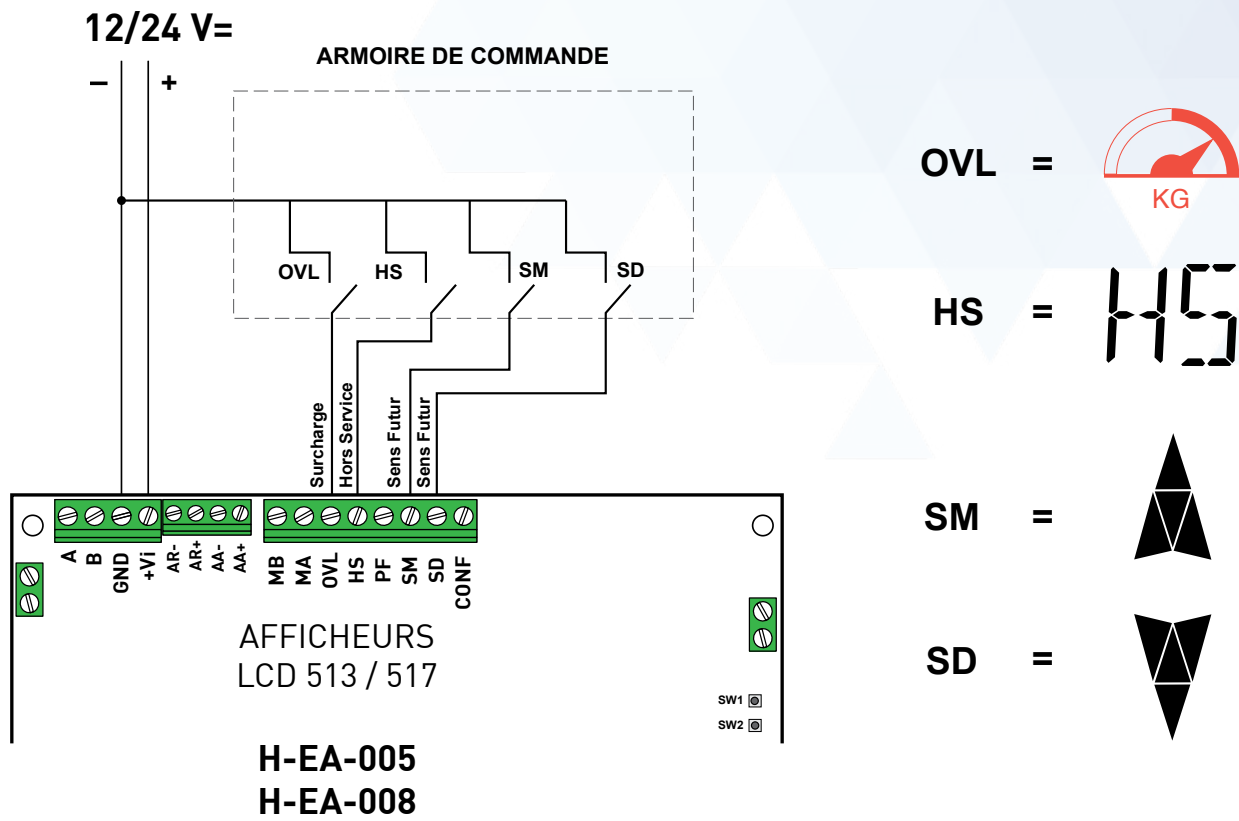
12/24 V=

– +

ARMOIRE DE COMMANDE

OVL HS SM SD

Surcharge
Hors Service
Sens Futur
Sens Futur

A B GND +Vi AR- AR+ AA- AA+ MB MA OVL HS PF SM SD CONF

AFFICHEURS
LCD 513 / 517

SW1
SW2

H-EA-005
H-EA-008

OVL =
KG

HS = HS

SM =

SD =